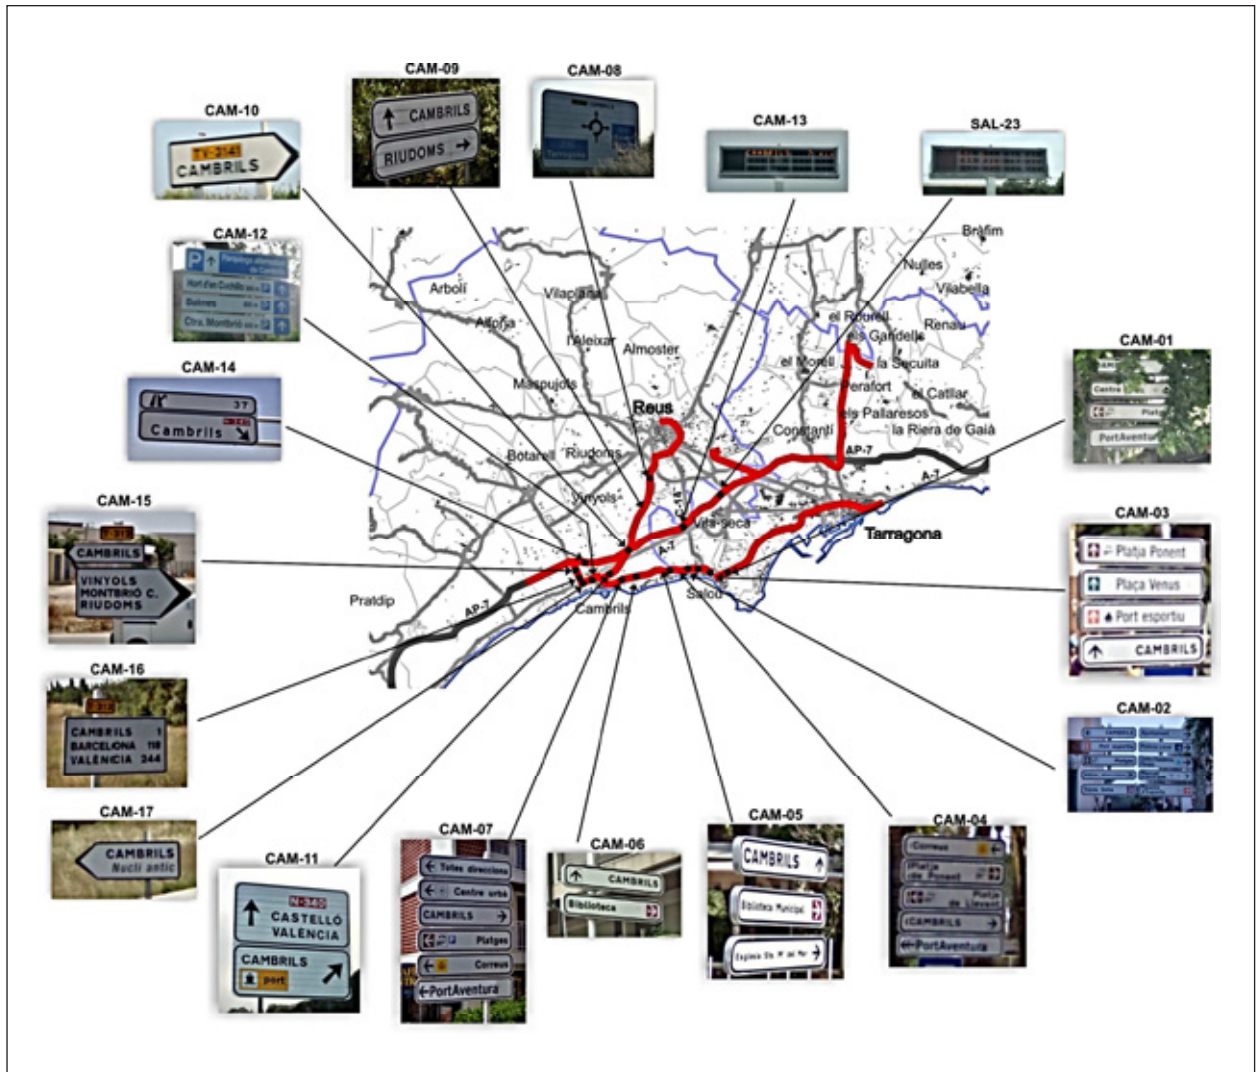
CAM-09
CAMBRILS
RIUDOMS

CAM-08

CAM-13

SAL-23

CAM-10
TV-3141
CAMBRILS

CAM-12
Port d'en Cullell
Bullines
Ctra. Montbrió

CAM-14
37
Cambrils

CAM-15
CAMBRILS
VINYOLS
MONTBRIÓ C.
RIUDOMS

CAM-16
CAMBRILS 1
BARCELONA 118
VALÈNCIA 244

CAM-17
CAMBRILS
Nucli antic

CAM-11
N-340
CASTELLÓ
VALÈNCIA
CAMBRILS
port

CAM-07
Totes direccions
Centre urbà
CAMBRILS
Platges
Correus
PortAventura

CAM-06
CAMBRILS
Biblioteca

CAM-05
CAMBRILS
Biblioteca Municipal
Esplanada Sta. Mª del Mar

CAM-04
Correus
Platja de Ponent
Platja de Llevant
CAMBRILS
PortAventura

CAM-02

CAM-03
Platja Ponent
Plaça Venus
Port esportiu
CAMBRILS

CAM-01
Centre
Platja
PortAventura

Bràfim
Nulles
Vilabella
Arbolí
Vilaplana
Alforja
l'Aleixar
Almoster
el Rourell
els Garidells
Renau
la Secuita
el Morell
Perafort
el Catllar
Maspujols
Reus
els Pallaresos
Constantí
la Riera de Gaià
Botarell
Riudoms
AP-7
A-7
Vinyols
C-14
Vila-seca
Tarragona
A-7
Pratdip
AP-7
Cambrils
Salou